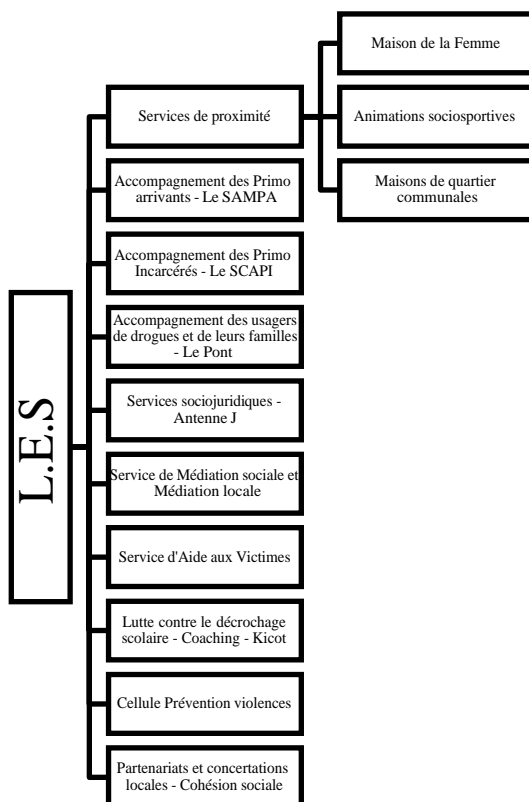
L.E.S

Services de proximité

Maison de la Femme

Animations sociosportives

Maisons de quartier communales

Accompagnement des Primo arrivants - Le SAMPA

Accompagnement des Primo Incarcérés - Le SCAPI

Accompagnement des usagers de drogues et de leurs familles - Le Pont

Services sociojuridiques - Antenne J

Service de Médiation sociale et Médiation locale

Service d'Aide aux Victimes

Lutte contre le décrochage scolaire - Coaching - Kicot

Cellule Prévention violences

Partenariats et concertations locales - Cohésion sociale